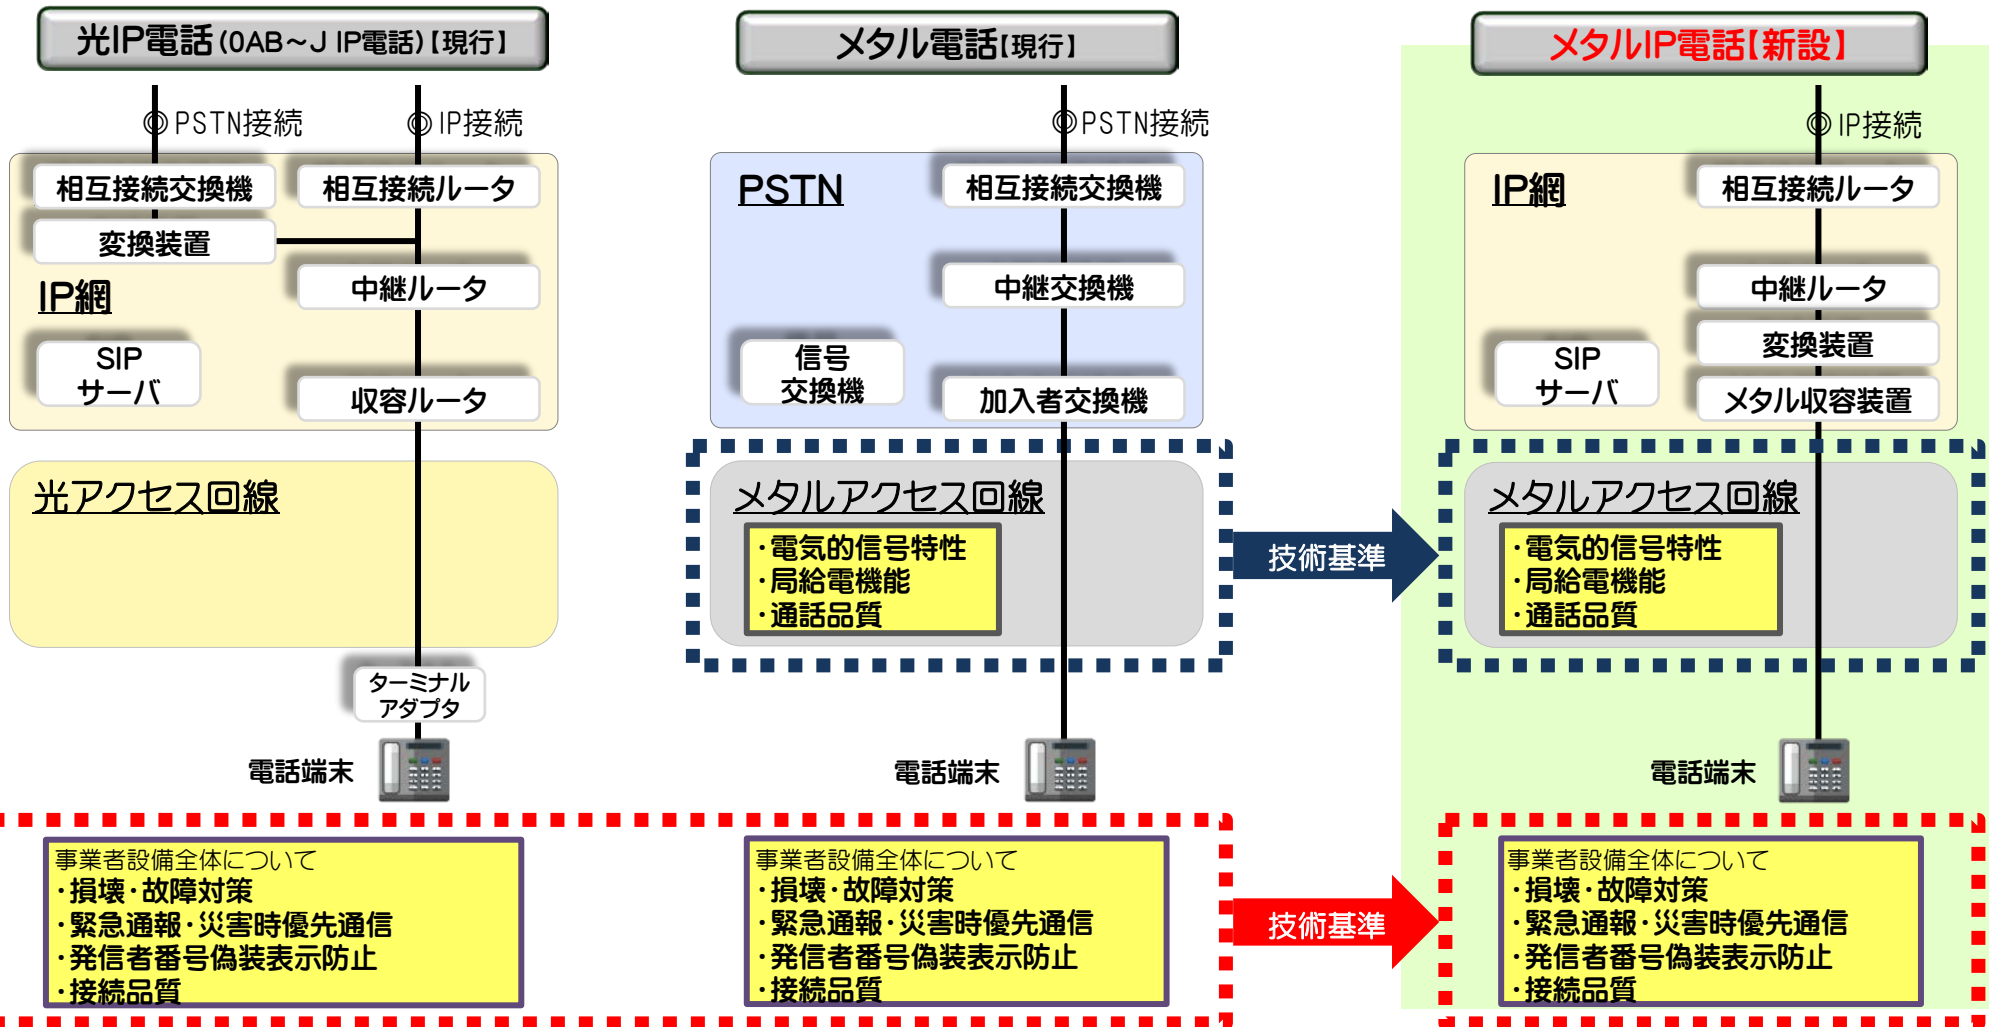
光IP電話(0AB~J IP電話)【現行】

◎PSTN接続 ◎IP接続

相互接続交換機
相互接続ルータ
変換装置
IP網
中継ルータ
SIP サーバ
収容ルータ

光アクセス回線

ターミナル アダプタ

電話端末

事業者設備全体について
・損壊・故障対策
・緊急通報・災害時優先通信
・発信者番号偽装表示防止
・接続品質

メタル電話【現行】

◎PSTN接続

PSTN
相互接続交換機
中継交換機
信号 交換機
加入者交換機

メタルアクセス回線
・電気的信号特性
・局給電機能
・通話品質

電話端末

事業者設備全体について
・損壊・故障対策
・緊急通報・災害時優先通信
・発信者番号偽装表示防止
・接続品質

技術基準

技術基準

メタルIP電話【新設】

◎IP接続

IP網
相互接続ルータ
中継ルータ
SIP サーバ
変換装置
メタル収容装置

メタルアクセス回線
・電気的信号特性
・局給電機能
・通話品質

電話端末

事業者設備全体について
・損壊・故障対策
・緊急通報・災害時優先通信
・発信者番号偽装表示防止
・接続品質